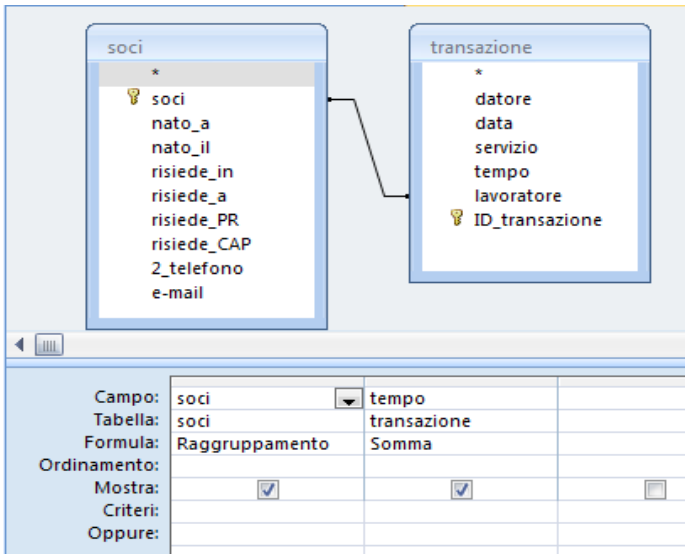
soci
*
soci
nato_a
nato_il
risiede_in
risiede_a
risiede_PR
risiede_CAP
2_telefono
e-mail

transazione
*
datore
data
servizio
tempo
lavoratore
ID_transazione

| | | | |
|---|---|---|---|
| Campo: | soci | tempo | |
| Tabella: | soci | transazione | |
| Formula: | Raggruppamento | Somma | |
| Ordinamento: | | | |
| Mostra: | ☑ | ☑ | ☐ |
| Criteri: | | | |
| Oppure: | | | |